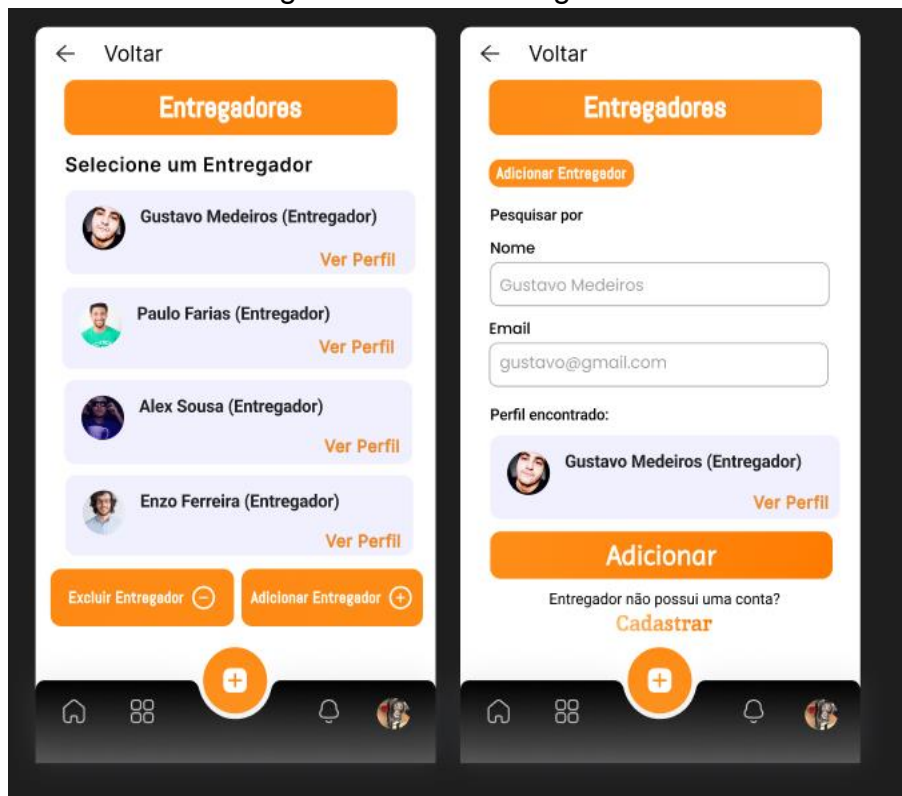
← Voltar

Entregadores

Selecione um Entregador

Gustavo Medeiros (Entregador)
Ver Perfil

Paulo Farias (Entregador)
Ver Perfil

Alex Sousa (Entregador)
Ver Perfil

Enzo Ferreira (Entregador)
Ver Perfil

Excluir Entregador ⊖

Adicionar Entregador ⊕

← Voltar

Entregadores

Adicionar Entregador

Pesquisar por

Nome

Gustavo Medeiros

Email

gustavo@gmail.com

Perfil encontrado:

Gustavo Medeiros (Entregador)
Ver Perfil

Adicionar

Entregador não possui uma conta?

Cadastrar